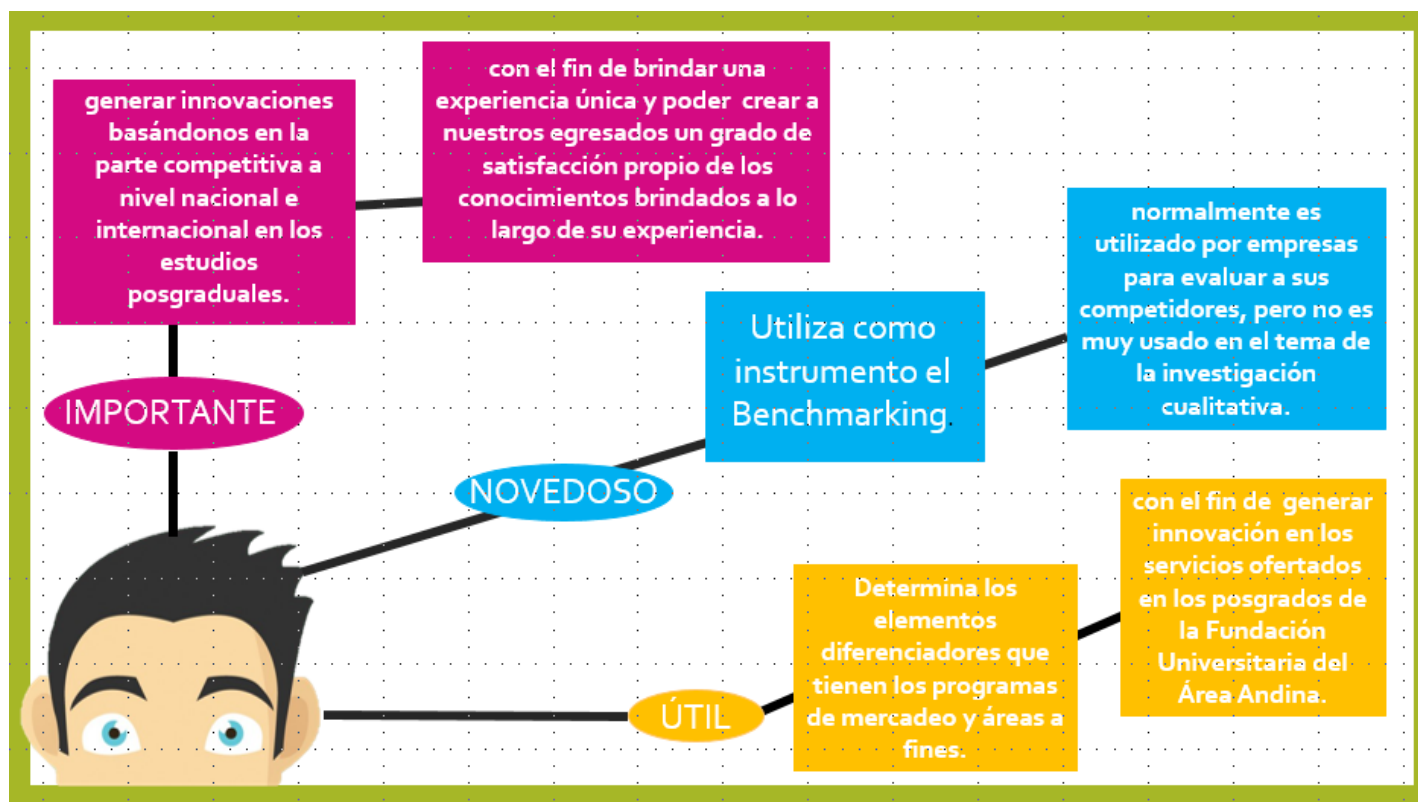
generar innovaciones basándonos en la parte competitiva a nivel nacional e internacional en los estudios posgraduales.

con el fin de brindar una experiencia única y poder crear a nuestros egresados un grado de satisfacción propio de los conocimientos brindados a lo largo de su experiencia.

IMPORTANTE

Utiliza como instrumento el Benchmarking.

normalmente es utilizado por empresas para evaluar a sus competidores, pero no es muy usado en el tema de la investigación cualitativa.

NOVEDOSO

con el fin de generar innovación en los servicios ofertados en los posgrados de la Fundación Universitaria del Área Andina.

Determina los elementos diferenciadores que tienen los programas de mercadeo y áreas a fines.

ÚTIL